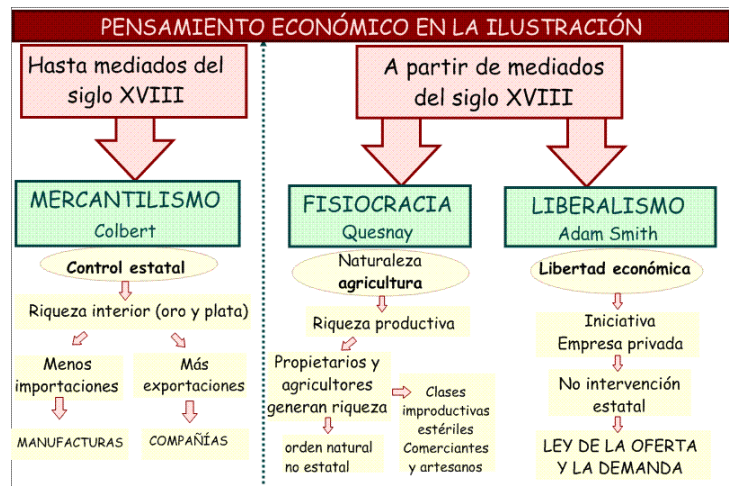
PENSAMIENTO ECONÓMICO EN LA ILUSTRACIÓN

Hasta mediados del siglo XVIII

MERCANTILISMO
Colbert

Control estatal

Riqueza interior (oro y plata)

Menos importaciones

Más exportaciones

MANUFACTURAS

COMPAÑÍAS

A partir de mediados del siglo XVIII

FISIOCRACIA
Quesnay

Naturaleza
agricultura

Riqueza productiva

Propietarios y agricultores generan riqueza

Clases improductivas estériles
Comerciantes y artesanos

orden natural
no estatal

LIBERALISMO
Adam Smith

Libertad económica

Iniciativa
Empresa privada

No intervención estatal

LEY DE LA OFERTA Y LA DEMANDA